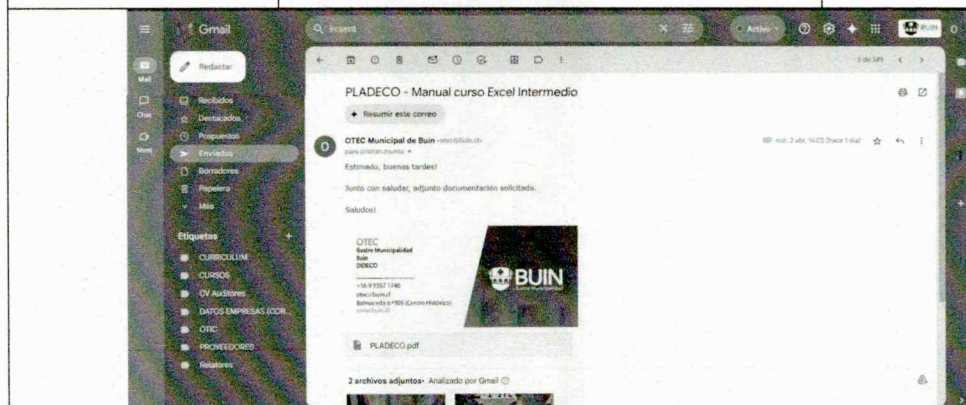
Gmail

Insent

Activo

BUIN

Mail

Chat

Meet

Redactar

Recibidos

Destacados

Pospuestos

Enviados

Borradores

Papelera

Más

Etiquetas

CURRICULUM

CURSOS

CV Auditores

DATOS EMPRESAS (COR...

OTIC

PROVEEDORES

Relatores

5 de 349

PLADECO - Manual curso Excel Intermedio

Resumir este correo

OTEC Municipal de Buin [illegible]

para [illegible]

mié, 2 abr, 16:02 (hace 1 día)

Estimado, buenas tardes!

Junto con saludar, adjunto documentación solicitada.

Saludos!

OTEC
Ilustre Municipalidad
Buin
DIDECO

+56 9 9357 1740
otec@buin.cl
Balmaceda n°305 (Centro Histórico)
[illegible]

BUIN
Ilustre Municipalidad

PLADECO.pdf

2 archivos adjuntos · Analizado por Gmail